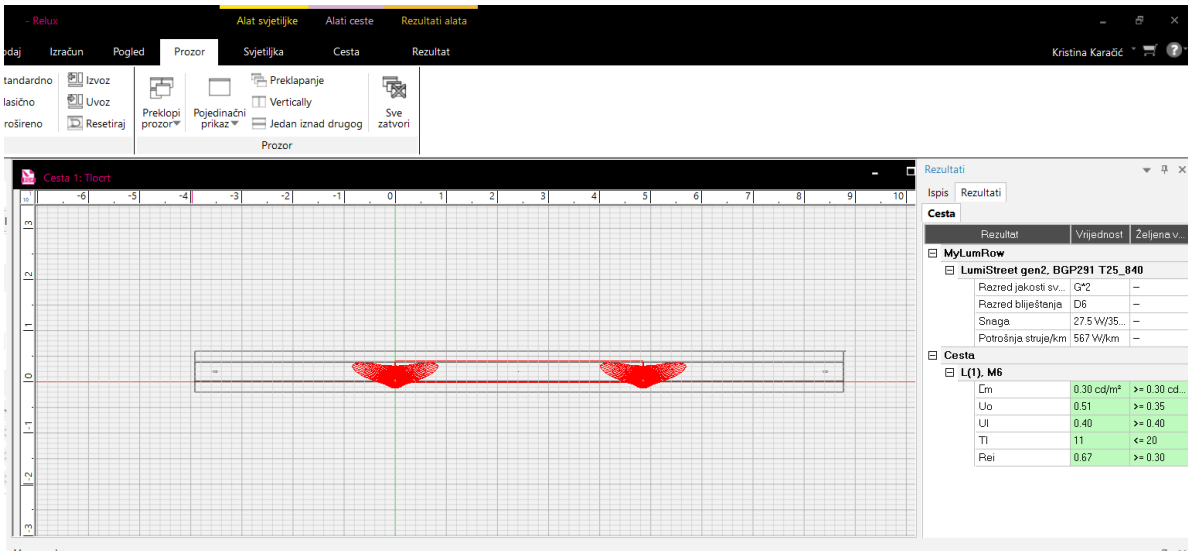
- Relux
Alat svjetiljke
Alati ceste
Rezultati alata
odaj
Izračun
Pogled
Prozor
Svjetiljka
Cesta
Rezultat
Kristina Karačić
tandardno
lasično
rošireno
Izvoz
Uvoz
Resetiraj
Preklopi prozor
Pojedinačni prikaz
Preklapanje
Vertically
Jedan iznad drugog
Sve zatvori
Prozor
Cesta 1: Tlocrt
-6 -5 -4 -3 -2 -1 0 1 2 3 4 5 6 7 8 9 10
3 2 1 0 -1 -2 -3
Rezultati
Ispis
Rezultati
Cesta

| Rezultat | Vrijednost | Željena v... |
|---|---|---|
| MyLumRow | | |
| LumiStreet gen2, BGP291 T25_840 | | |
| Razred jakosti sv... | G*2 | – |
| Razred bliještanja | D6 | – |
| Snaga | 27.5 W/35... | – |
| Potrošnja struje/km | 567 W/km | – |
| Cesta | | |
| L(1), M6 | | |
| Lm | 0.30 cd/m² | >= 0.30 cd... |
| Uo | 0.51 | >= 0.35 |
| Ul | 0.40 | >= 0.40 |
| TI | 11 | <= 20 |
| Rei | 0.67 | >= 0.30 |